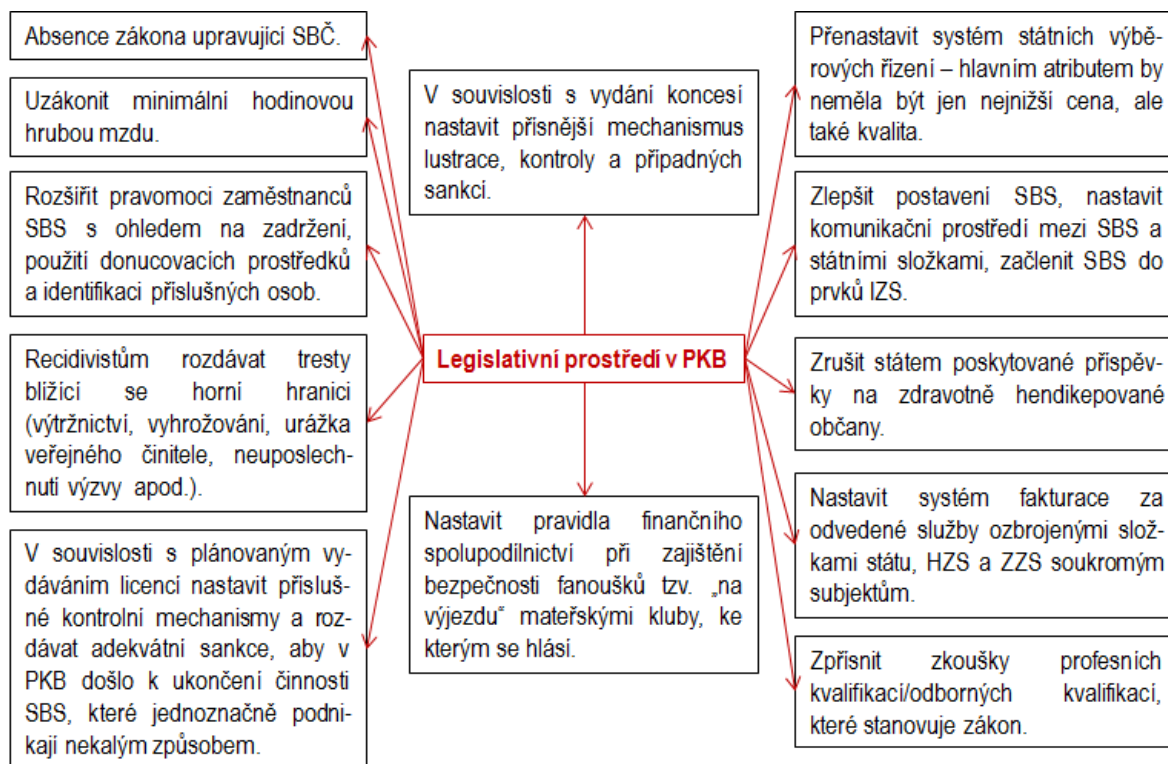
Absence zákona upravující SBČ.

Uzákonit minimální hodinovou hrubou mzdu.

Rozšířit pravomoci zaměstnanců SBS s ohledem na zadržení, použití donucovacích prostředků a identifikaci příslušných osob.

Recidivistům rozdávat tresty blížící se horní hranici (výtržnictví, vyhrožování, urážka veřejného činitele, neuposlechnutí výzvy apod.).

V souvislosti s plánovaným vydáváním licencí nastavit příslušné kontrolní mechanismy a rozdávat adekvátní sankce, aby v PKB došlo k ukončení činnosti SBS, které jednoznačně podnikají nekalým způsobem.

V souvislosti s vydání koncesí nastavit přísnější mechanismus lustrace, kontroly a případných sankcí.

Legislativní prostředí v PKB

Nastavit pravidla finančního spolupodílnictví při zajištění bezpečnosti fanoušků tzv. „na výjezdu“ mateřskými kluby, ke kterým se hlásí.

Přenastavit systém státních výběrových řízení – hlavním atributem by neměla být jen nejnižší cena, ale také kvalita.

Zlepšit postavení SBS, nastavit komunikační prostředí mezi SBS a státními složkami, začlenit SBS do prvků IZS.

Zrušit státem poskytované příspěvky na zdravotně hendikepované občany.

Nastavit systém fakturace za odvedené služby ozbrojenými složkami státu, HZS a ZZS soukromým subjektům.

Zpřísnit zkoušky profesních kvalifikací/odborných kvalifikací, které stanovuje zákon.